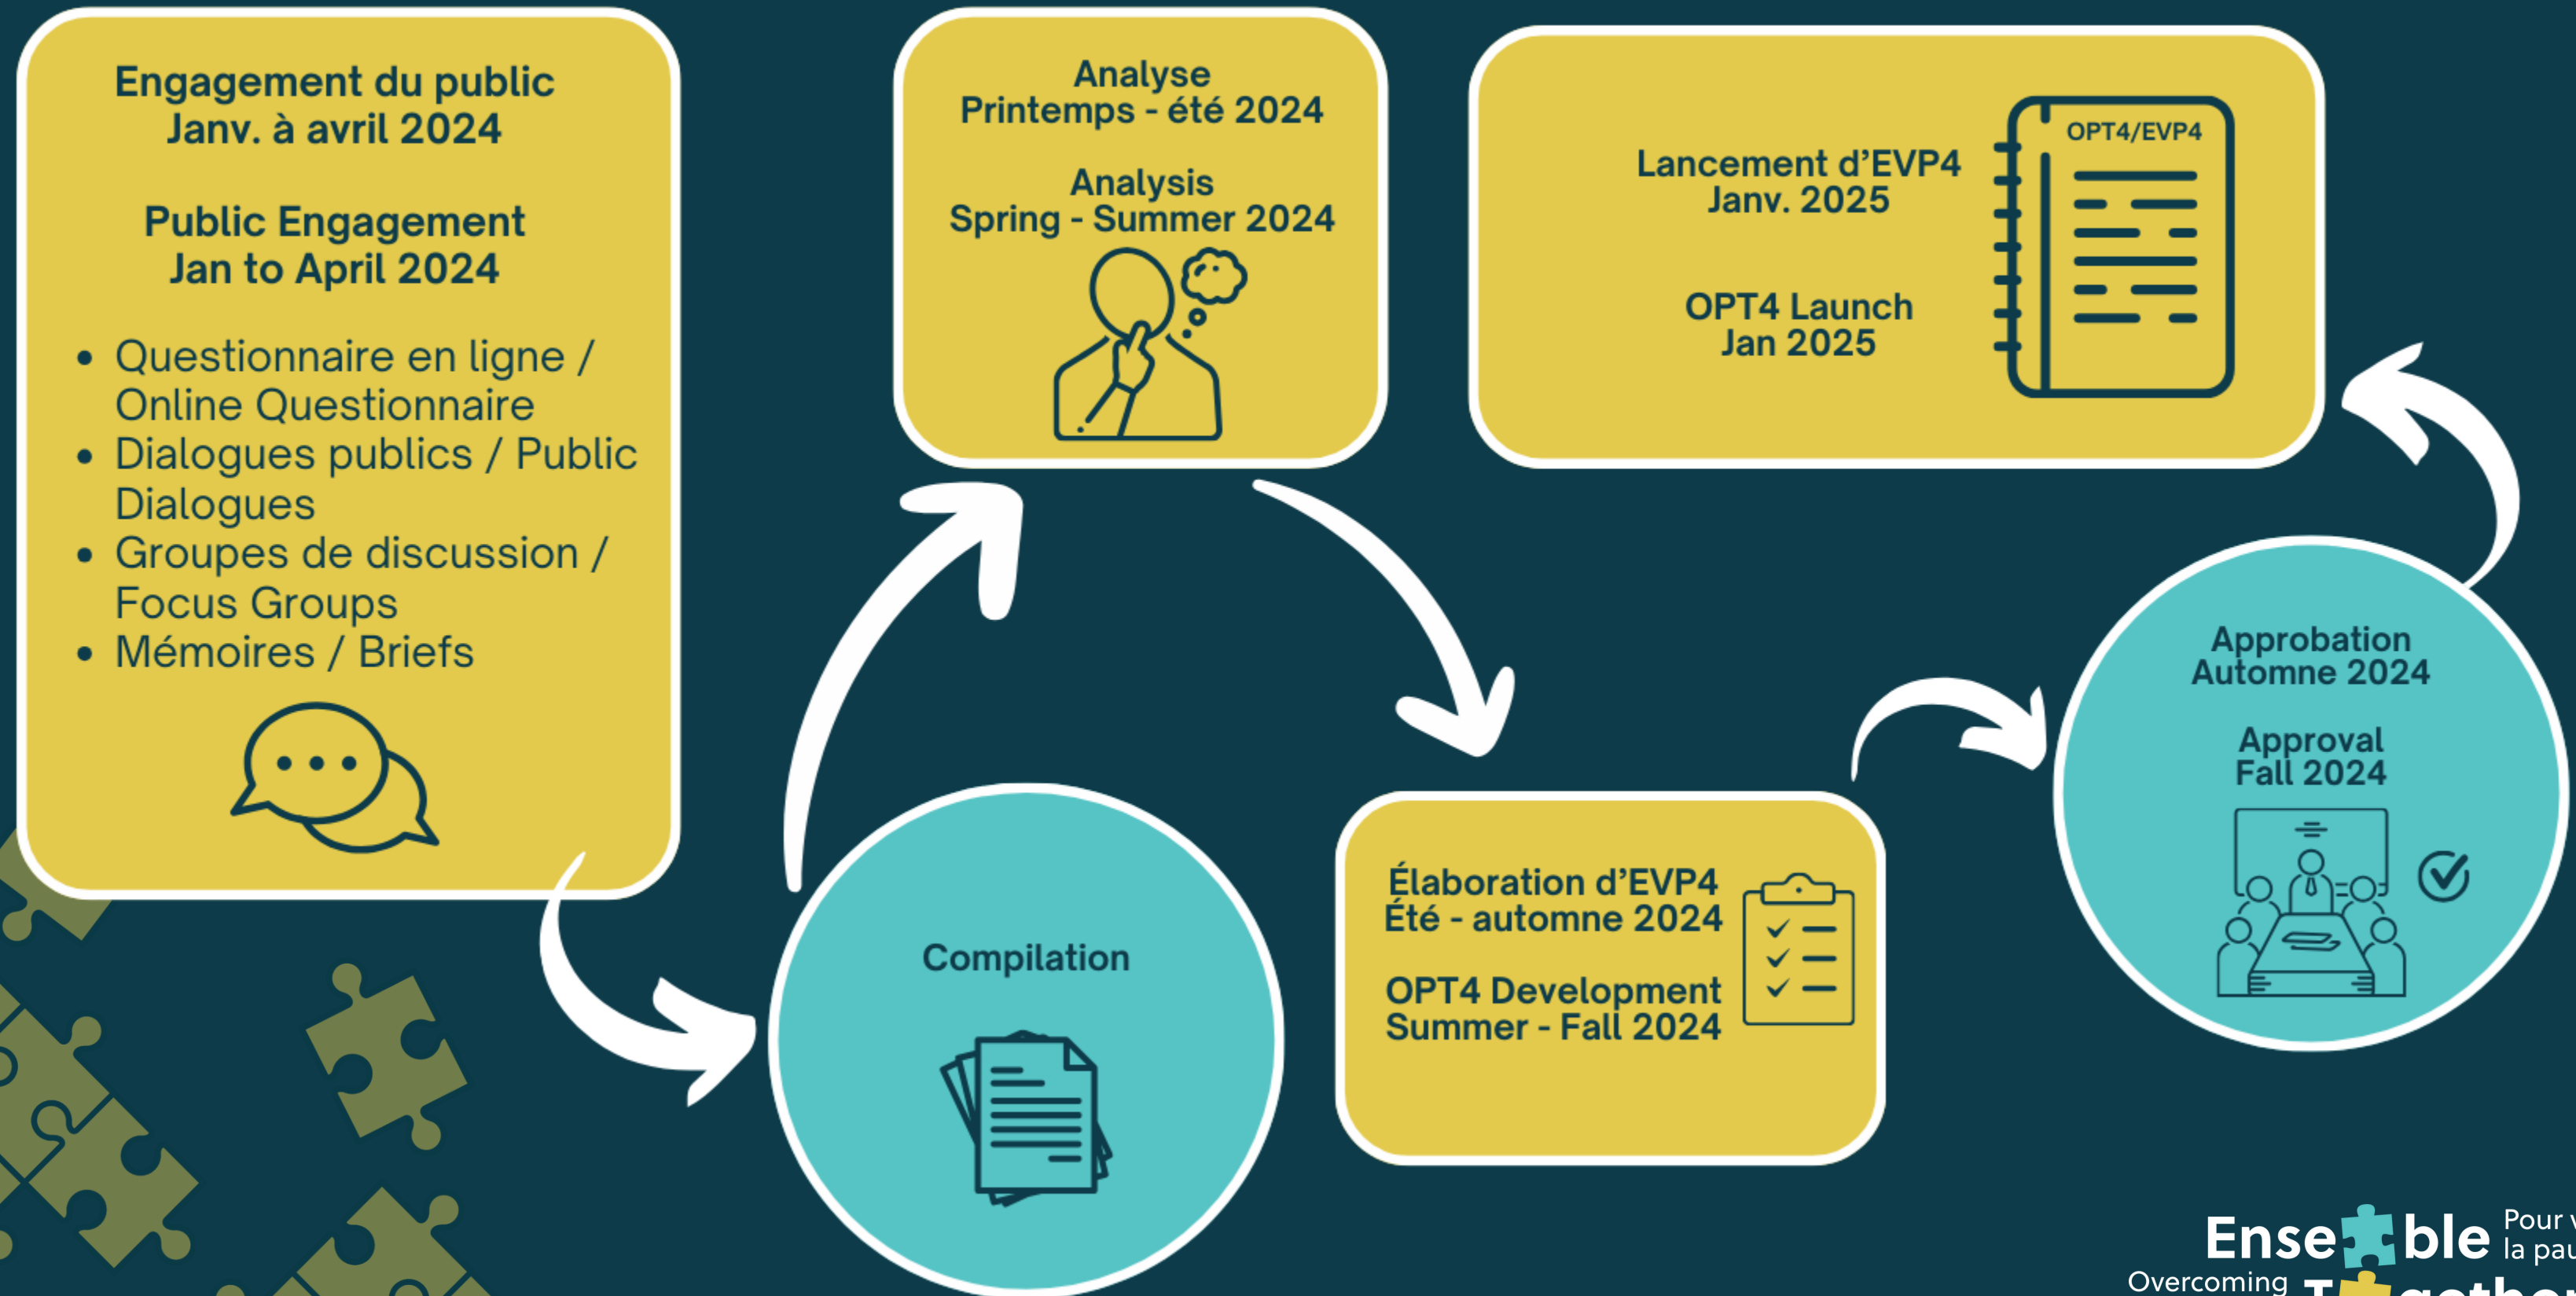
Engagement du public
Janv. à avril 2024

Public Engagement
Jan to April 2024

- Questionnaire en ligne / Online Questionnaire
- Dialogues publics / Public Dialogues
- Groupes de discussion / Focus Groups
- Mémoires / Briefs

Analyse
Printemps - été 2024

Analysis
Spring - Summer 2024

Lancement d'EVP4
Janv. 2025

OPT4 Launch
Jan 2025

OPT4/EVP4

Compilation

Élaboration d'EVP4
Été - automne 2024

OPT4 Development
Summer - Fall 2024

Approbation
Automne 2024

Approval
Fall 2024

Ense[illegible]ble Pour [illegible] la pau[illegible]
Overcoming T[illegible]